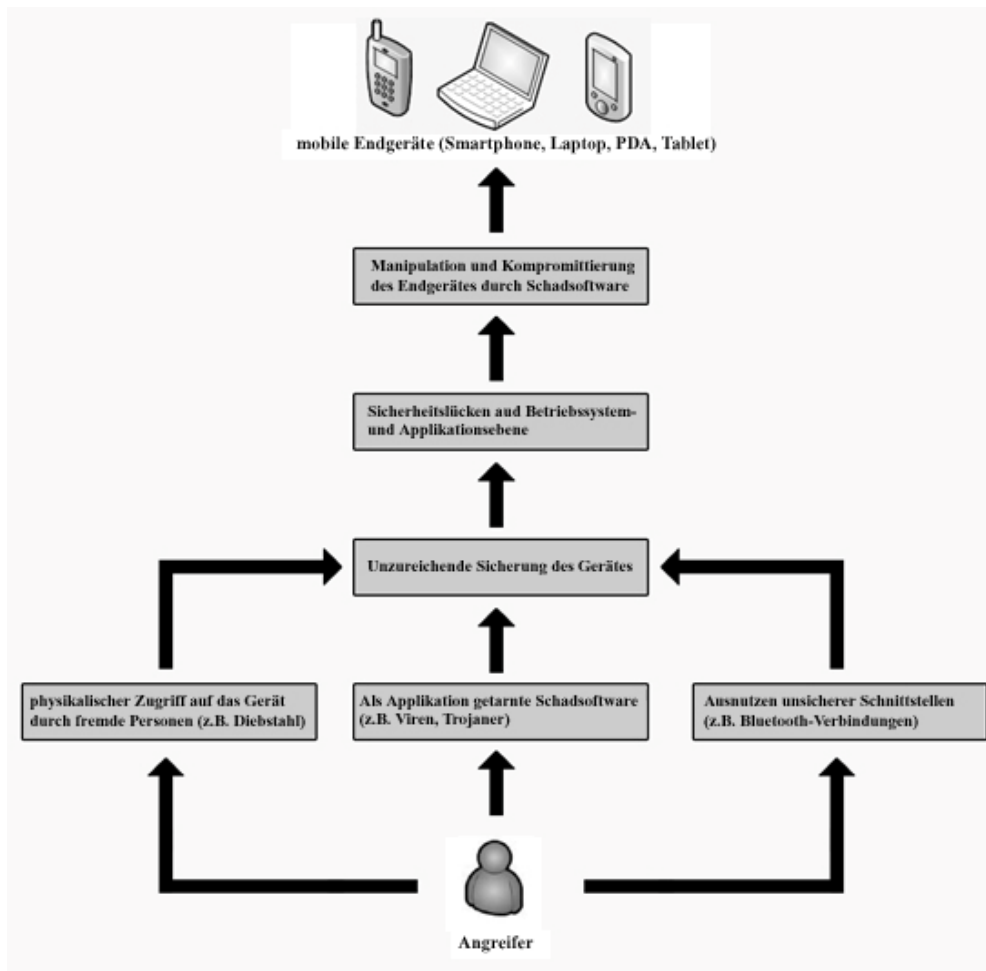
mobile Endgeräte (Smartphone, Laptop, PDA, Tablet)

Manipulation und Kompromittierung des Endgerätes durch Schadsoftware

Sicherheitslücken aud Betriebssystem- und Applikationsebene

Unzureichende Sicherung des Gerätes

physikalischer Zugriff auf das Gerät durch fremde Personen (z.B. Diebstahl)

Als Applikation getarnte Schadsoftware (z.B. Viren, Trojaner)

Ausnutzen unsicherer Schnittstellen (z.B. Bluetooth-Verbindungen)

Angreifer